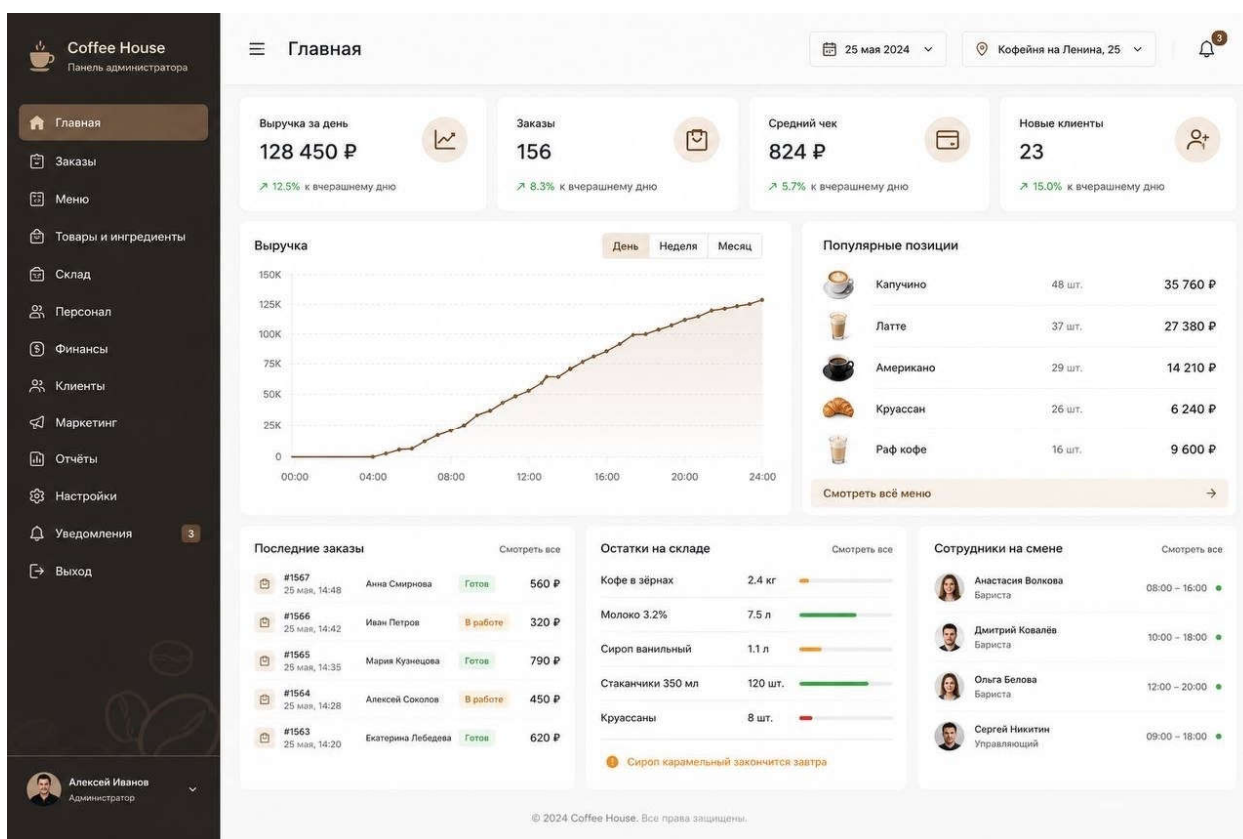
Coffee House
Панель администратора

Главная
Заказы
Меню
Товары и ингредиенты
Склад
Персонал
Финансы
Клиенты
Маркетинг
Отчёты
Настройки
Уведомления 3
Выход

Алексей Иванов
Администратор

Главная

25 мая 2024

Кофейня на Ленина, 25

3

Выручка за день
128 450 ₽
↗ 12.5% к вчерашнему дню

Заказы
156
↗ 8.3% к вчерашнему дню

Средний чек
824 ₽
↗ 5.7% к вчерашнему дню

Новые клиенты
23
↗ 15.0% к вчерашнему дню

Выручка
День Неделя Месяц
150K
125K
100K
75K
50K
25K
0
00:00 04:00 08:00 12:00 16:00 20:00 24:00

Популярные позиции

| Капучино | 48 шт. | 35 760 ₽ |
|---|---|---|
| Латте | 37 шт. | 27 380 ₽ |
| Американо | 29 шт. | 14 210 ₽ |
| Круассан | 26 шт. | 6 240 ₽ |
| Раф кофе | 16 шт. | 9 600 ₽ |

Смотреть всё меню →

Последние заказы
Смотреть все

| #1567 25 мая, 14:48 | Анна Смирнова | Готов | 560 ₽ |
|---|---|---|---|
| #1566 25 мая, 14:42 | Иван Петров | В работе | 320 ₽ |
| #1565 25 мая, 14:35 | Мария Кузнецова | Готов | 790 ₽ |
| #1564 25 мая, 14:28 | Алексей Соколов | В работе | 450 ₽ |
| #1563 25 мая, 14:20 | Екатерина Лебедева | Готов | 620 ₽ |

Остатки на складе
Смотреть все

| Кофе в зёрнах | 2.4 кг |
|---|---|
| Молоко 3.2% | 7.5 л |
| Сироп ванильный | 1.1 л |
| Стаканчики 350 мл | 120 шт. |
| Круассаны | 8 шт. |

Сироп карамельный закончится завтра

Сотрудники на смене
Смотреть все

| Анастасия Волкова Бариста | 08:00 – 16:00 |
|---|---|
| Дмитрий Ковалёв Бариста | 10:00 – 18:00 |
| Ольга Белова Бариста | 12:00 – 20:00 |
| Сергей Никитин Управляющий | 09:00 – 18:00 |

© 2024 Coffee House. Все права защищены.